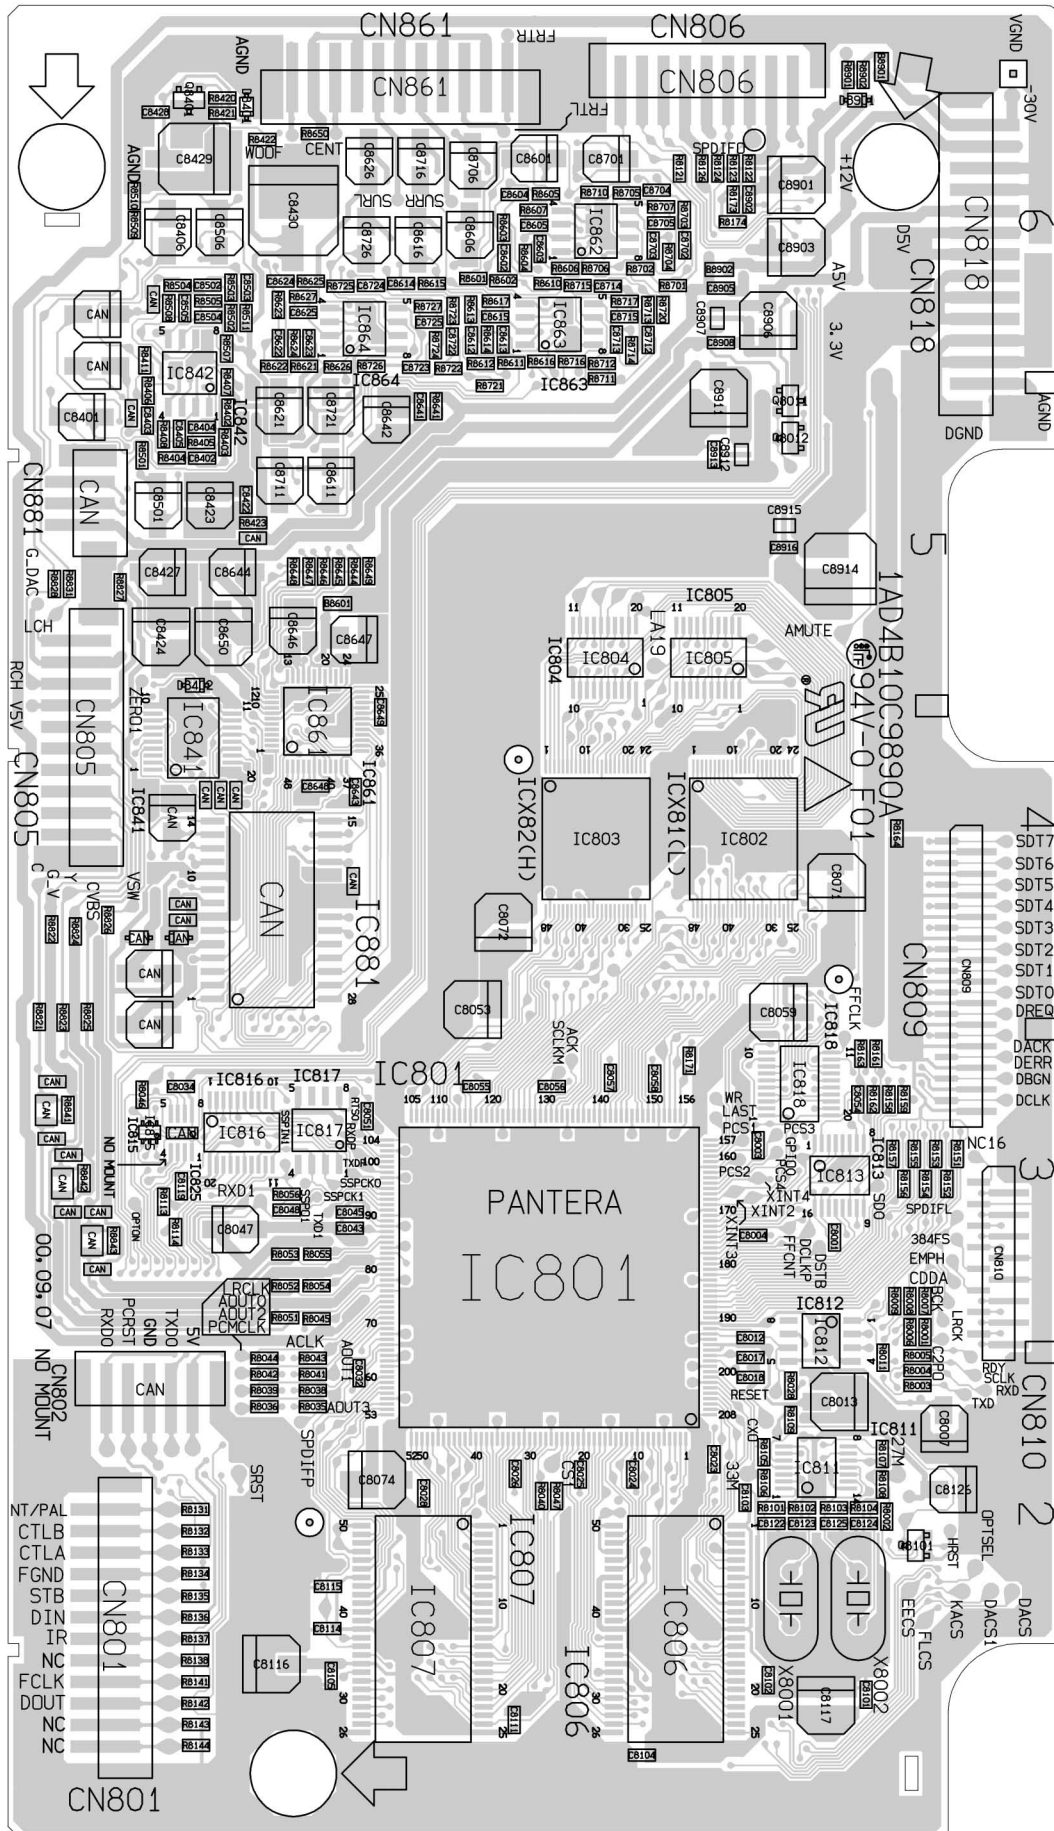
CN861
FRTR
CN806
VGND
AGND
CN861
CN806
-30V
FRTL
C8428
C8429
WOOF
CENT
C8626
C8716
C8706
C8601
C8701
SPDIFO
+12V
AGND
C8430
SURL
SURR
C8901
C8406
C8506
IC862
C8726
C8616
C8606
C8903
D5V
CN818
A5V
CAN
IC864
IC863
3.3V
CAN
IC842
IC864
IC863
C8401
IC842
C8621
C8721
C8642
C8911
AGND
DGND
C8711
C8611
CN881
CAN
C8501
C8423
C8915
G_DAC
C8427
C8644
C8914
5
LCH
IC805
1AD4B10C9890A
C8424
C8650
C8646
C8647
AMUTE
IC804
IC805
IC804
94V-0
CN805
ZERO1
IC841
IC861
RCH
V5V
ICX82(H)
ICX81(L)
F01
CN805
IC841
IC861
IC803
IC802
4
SDT7
SDT6
CAN
SDT5
Y
C
G_V
CVBS
VSW
C8071
SDT4
CAN
SDT3
IC881
C8072
SDT2
CN809
SDT1
SDT0
DREQ
CAN
CAN
C8053
C8059
FFCLK
IC818
ACK
SCLKM
DACK
DERR
DBGN
IC816
IC817
IC801
IC818
DCLK
NC16
WR
LASI
PCS1
PCS3
GPIO
PCS2
PCS4
IC813
IC813
SDO
3
IC815
IC816
IC817
NO MOUNT
IC825
RXD1
PANTERA
XINT4
XINT2
SPDIFL
SSPCKO
SSPCK1
TXD1
C8047
384FS
EMPH
CDDA
OPTION
00.09.07
IC801
IC812
LRCK
BCK
LRCLK
AOUT0
AOUT2
PCMCLK
IC812
5V
GND
TXD0
PCRST
RXD0
ACLK
AOUT1
C2PO
RDY
SCLK
RXD
CN802
NO MOUNT
CAN
RESET
C8013
TXD
AOUT3
CN810
IC811
27M
C8007
SRST
SPDIFP
C8074
CXD
CS1
33M
IC811
C8126
2
NT/PAL
OPTSEL
CTLB
CTLA
IC807
HRST
FGND
STB
CN801
IC807
IC806
DIN
EECS
KACS
DACS1
DACS
IR
FLCS
NC
C8116
FCLK
IC806
X8001
X8002
C8117
DOUT
NC
NC
CN801